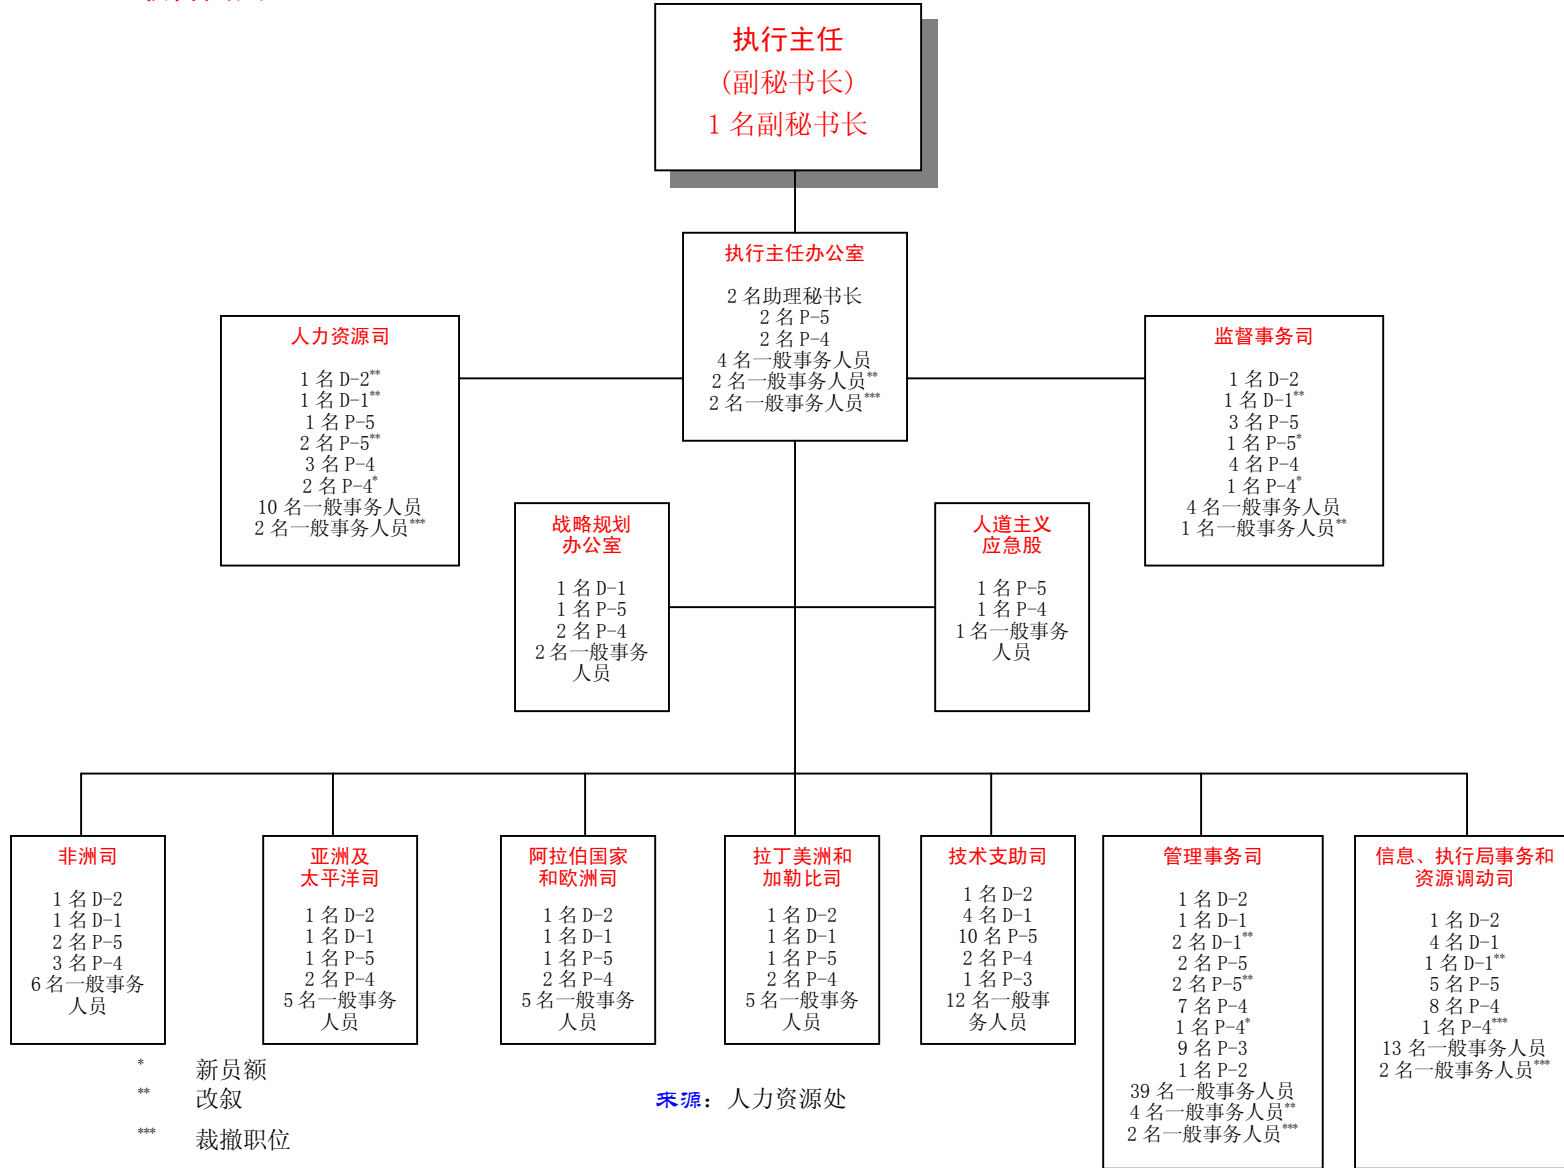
执行主任
(副秘书长)
1 名副秘书长

执行主任办公室

2 名助理秘书长
2 名 P-5
2 名 P-4
4 名一般事务人员
2 名一般事务人员**
2 名一般事务人员***

人力资源司

1 名 D-2**
1 名 D-1**
1 名 P-5
2 名 P-5**
3 名 P-4
2 名 P-4*
10 名一般事务人员
2 名一般事务人员***

监督事务司

1 名 D-2
1 名 D-1**
3 名 P-5
1 名 P-5*
4 名 P-4
1 名 P-4*
4 名一般事务人员
1 名一般事务人员**

战略规划办公室

1 名 D-1
1 名 P-5
2 名 P-4
2 名一般事务人员

人道主义应急股

1 名 P-5
1 名 P-4
1 名一般事务人员

非洲司

1 名 D-2
1 名 D-1
2 名 P-5
3 名 P-4
6 名一般事务人员

亚洲及太平洋司

1 名 D-2
1 名 D-1
1 名 P-5
2 名 P-4
5 名一般事务人员

阿拉伯国家和欧洲司

1 名 D-2
1 名 D-1
1 名 P-5
2 名 P-4
5 名一般事务人员

拉丁美洲和加勒比司

1 名 D-2
1 名 D-1
1 名 P-5
2 名 P-4
5 名一般事务人员

技术支助司

1 名 D-2
4 名 D-1
10 名 P-5
2 名 P-4
1 名 P-3
12 名一般事务人员

管理事务司

1 名 D-2
1 名 D-1
2 名 D-1**
2 名 P-5
2 名 P-5**
7 名 P-4
1 名 P-4*
9 名 P-3
1 名 P-2
39 名一般事务人员
4 名一般事务人员**
2 名一般事务人员***

信息、执行局事务和资源调动司

1 名 D-2
4 名 D-1
1 名 D-1**
5 名 P-5
8 名 P-4
1 名 P-4***
13 名一般事务人员
2 名一般事务人员***

* 新员额
** 改叙
*** 裁撤职位

来源：人力资源处